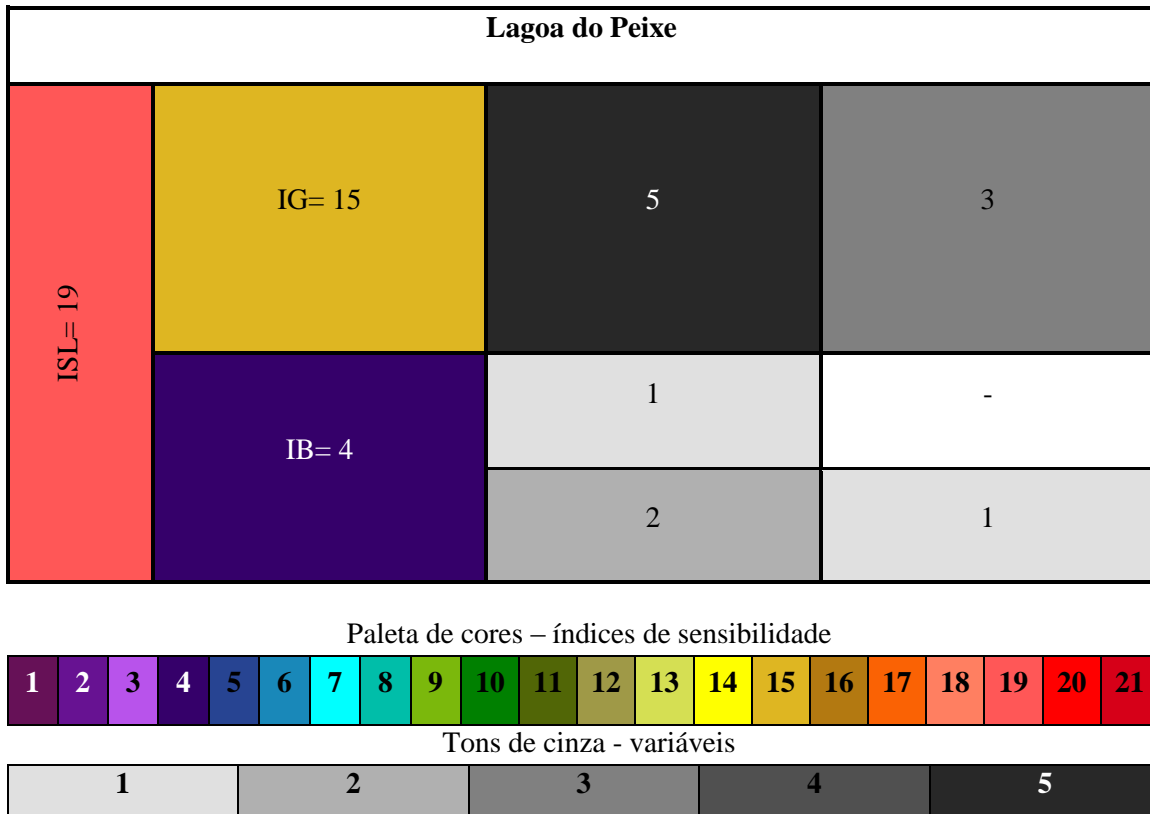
Lagoa do Peixe

ISL= 19

| IG= 15 | 5 | 3 |
|---|---|---|
| IB= 4 | 1 | - |
| | 2 | 1 |

Paleta de cores – índices de sensibilidade

| 1 | 2 | 3 | 4 | 5 | 6 | 7 | 8 | 9 | 10 | 11 | 12 | 13 | 14 | 15 | 16 | 17 | 18 | 19 | 20 | 21 |
|---|---|---|---|---|---|---|---|---|---|---|---|---|---|---|---|---|---|---|---|---|

Tons de cinza - variáveis

| 1 | 2 | 3 | 4 | 5 |
|---|---|---|---|---|